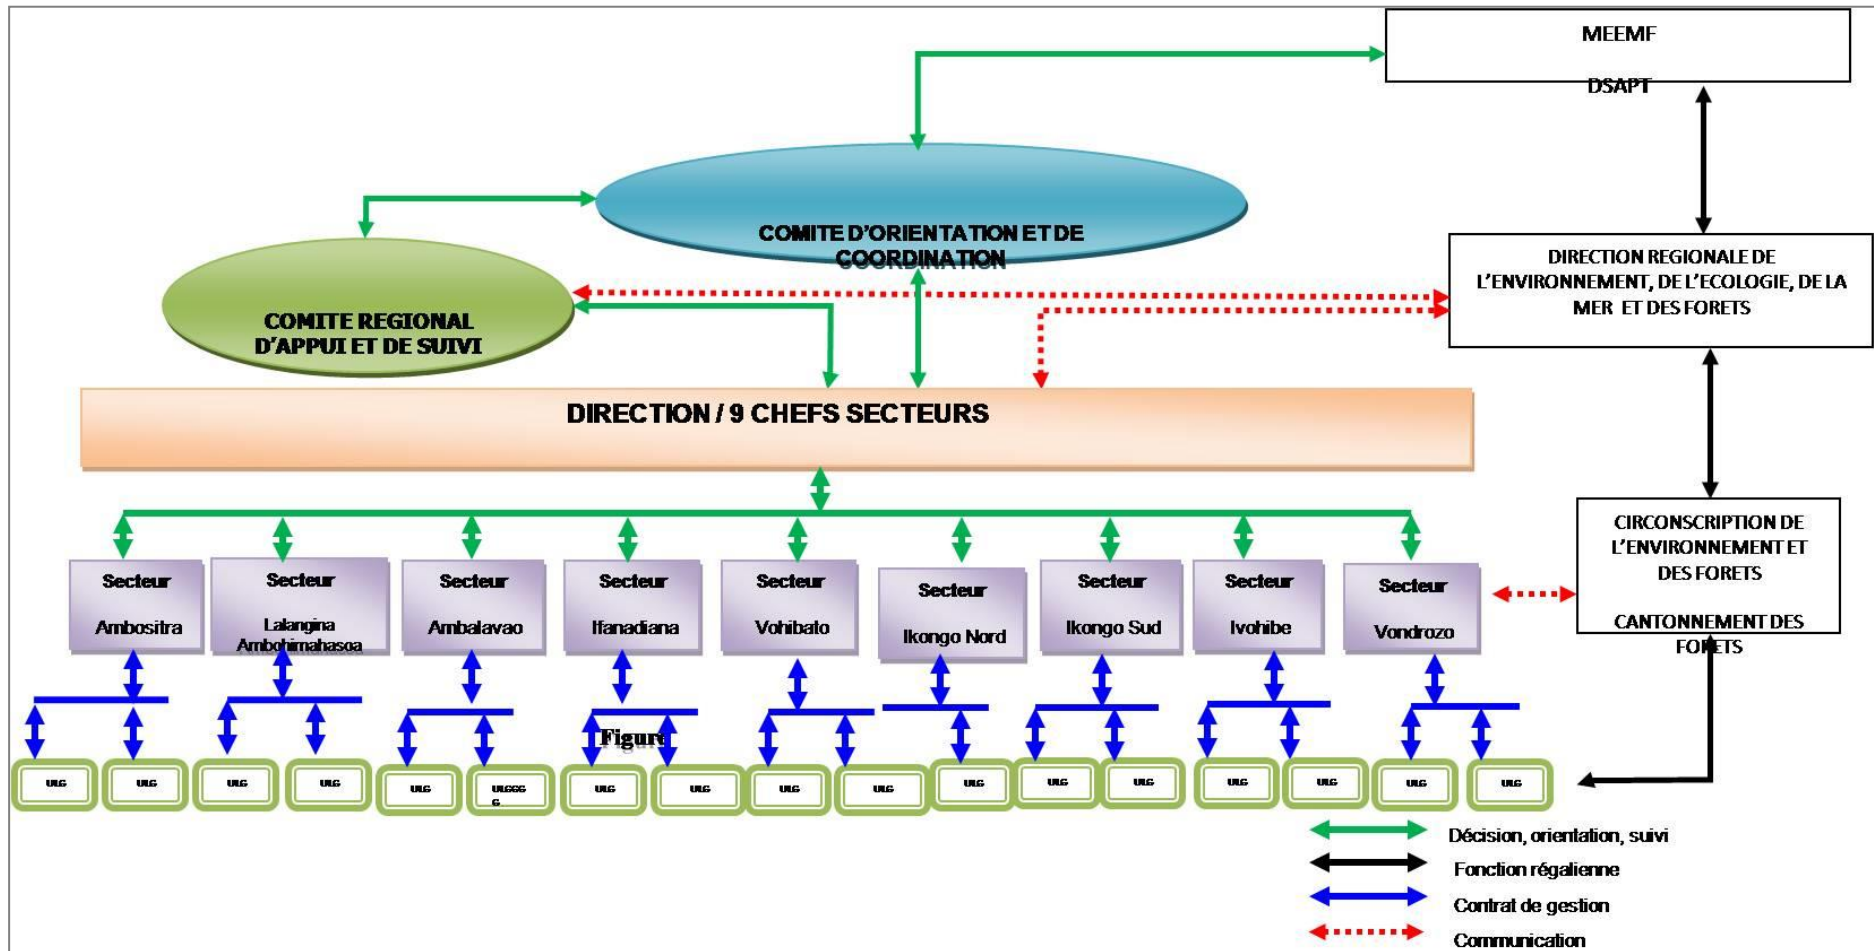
MEEMF

DSAPT

COMITE D'ORIENTATION ET DE COORDINATION

COMITE REGIONAL D'APPUI ET DE SUIVI

DIRECTION REGIONALE DE L'ENVIRONNEMENT, DE L'ECOLOGIE, DE LA MER ET DES FORETS

DIRECTION / 9 CHEFS SECTEURS

CIRCONSCRIPTION DE L'ENVIRONNEMENT ET DES FORETS

CANTONNEMENT DES FORETS

Secteur Ambositra

Secteur Lalangina Ambohimahasoa

Secteur Ambalavao

Secteur Ifanadiana

Secteur Vohibato

Secteur Ikongo Nord

Secteur Ikongo Sud

Secteur Ivohibe

Secteur Vondrozo

Figure

ULG ULG ULG ULG ULG ULGGG G ULG ULG ULG ULG ULG ULG ULG ULG ULG ULG ULG

Décision, orientation, suivi

Fonction régalienne

Contrat de gestion

Communication